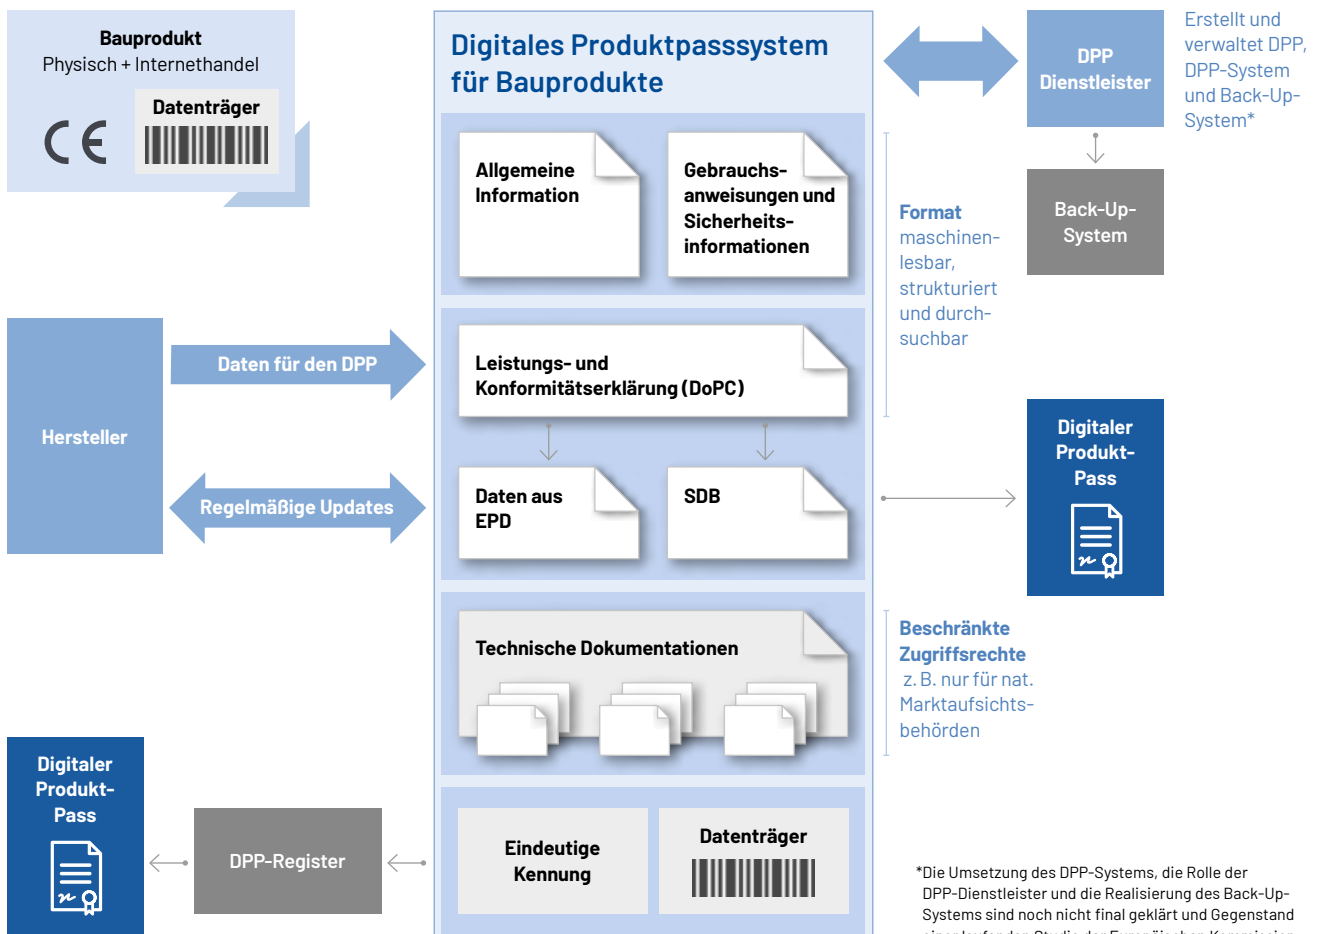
Bauprodukt
Physisch + Internethandel

Datenträger

CE

Digitales Produktpasssystem für Bauprodukte

DPP Dienstleister

Erstellt und verwaltet DPP, DPP-System und Back-Up-System*

Back-Up-System

Allgemeine Information

Gebrauchsanweisungen und Sicherheitsinformationen

Format maschinenlesbar, strukturiert und durchsuchbar

Hersteller

Daten für den DPP

Regelmäßige Updates

Leistungs- und Konformitätserklärung (DoPC)

Daten aus EPD

SDB

Digitaler Produkt-Pass

Technische Dokumentationen

Beschränkte Zugriffsrechte z. B. nur für nat. Marktaufsichtsbehörden

Digitaler Produkt-Pass

DPP-Register

Eindeutige Kennung

Datenträger

*Die Umsetzung des DPP-Systems, die Rolle der DPP-Dienstleister und die Realisierung des Back-Up-Systems sind noch nicht final geklärt und Gegenstand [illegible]